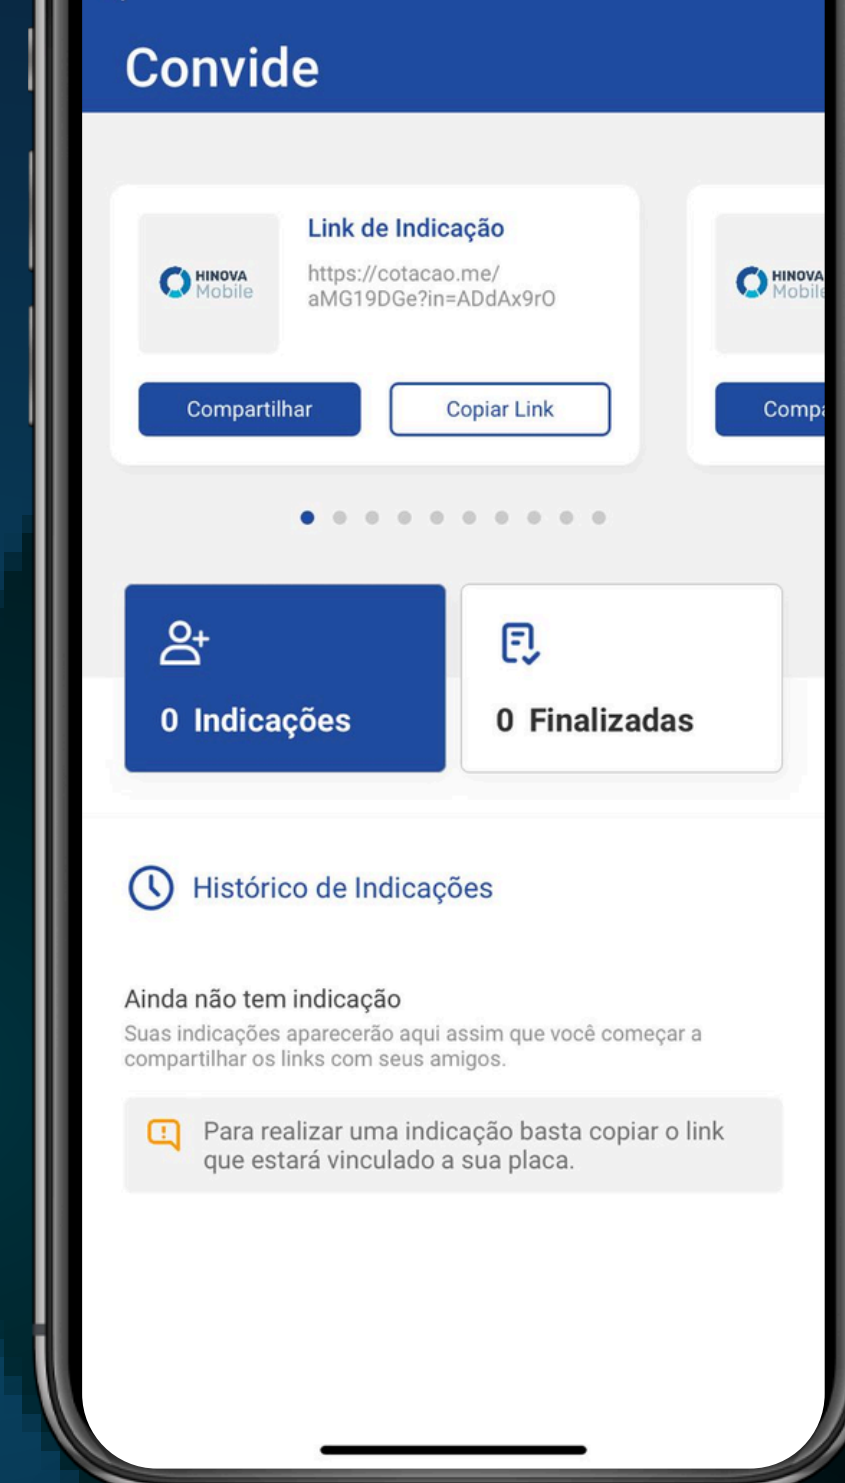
Convide

HINOVA Mobile

Link de Indicação

https://cotacao.me/aMG19DGe?in=ADdAx9rO

Compartilhar

Copiar Link

HINOVA Mobil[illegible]

Comp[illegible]

0 Indicações

0 Finalizadas

Histórico de Indicações

Ainda não tem indicação

Suas indicações aparecerão aqui assim que você começar a compartilhar os links com seus amigos.

Para realizar uma indicação basta copiar o link que estará vinculado a sua placa.